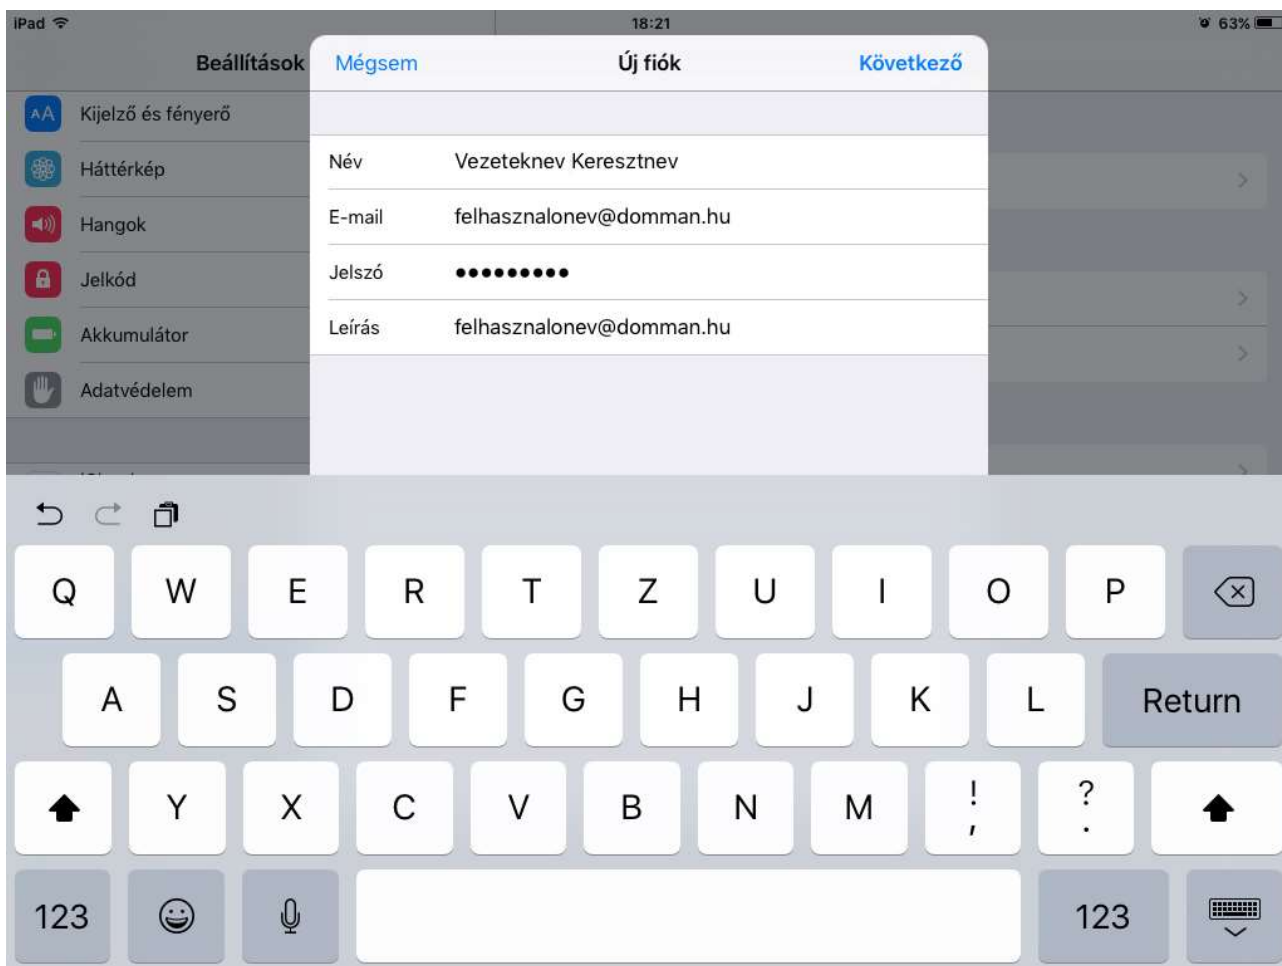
iPad 18:21 63%

Beállítások

Kijelző és fényerő

Háttérkép

Hangok

Jelkód

Akkumulátor

Adatvédelem

Mégsem Új fiók Következő

| | |
|---|---|
| Név | Vezeteknev Keresztnev |
| E-mail | felhasznalonev@domman.hu |
| Jelszó | ••••••••• |
| Leírás | felhasznalonev@domman.hu |

Q W E R T Z U I O P

A S D F G H J K L Return

Y X C V B N M ! , ? .

123 123